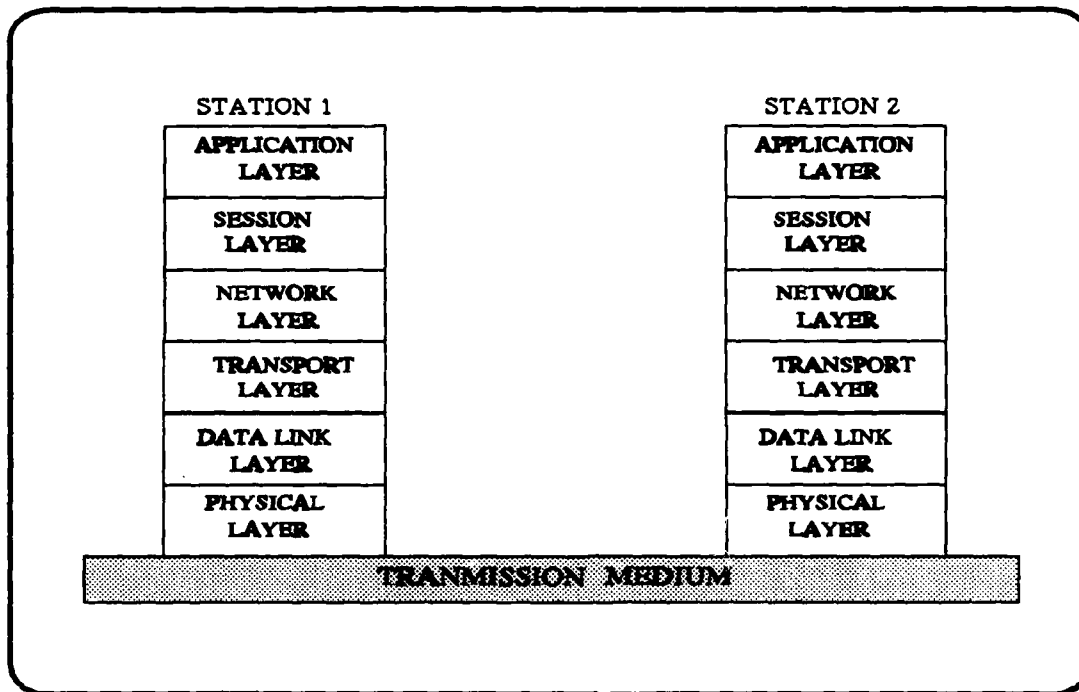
STATION 1

APPLICATION LAYER

SESSION LAYER

NETWORK LAYER

TRANSPORT LAYER

DATA LINK LAYER

PHYSICAL LAYER

STATION 2

APPLICATION LAYER

SESSION LAYER

NETWORK LAYER

TRANSPORT LAYER

DATA LINK LAYER

PHYSICAL LAYER

TRANMISSION MEDIUM